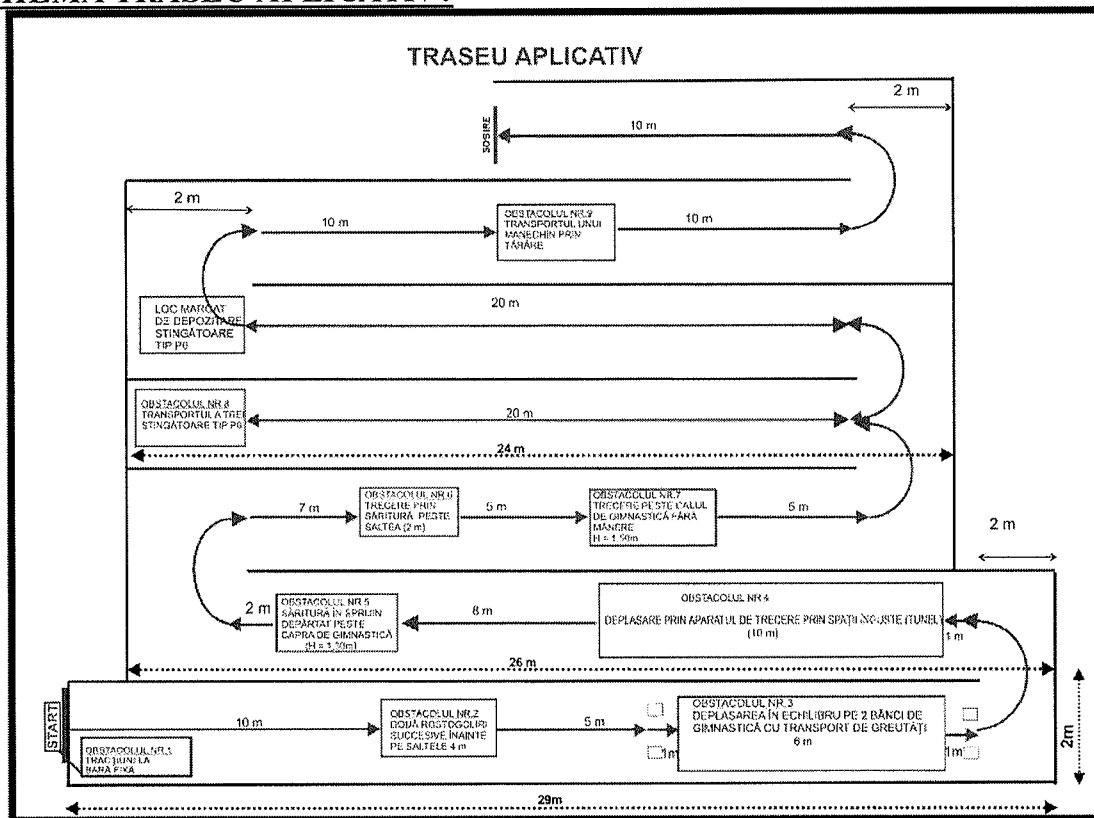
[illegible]

TRASEU APLICATIV

2 m

SOSIRE

10 m

2 m

10 m

OBSTACOLUL NR.9 TRANSPORTUL UNUI MANECHIN PRIN TÂRÂRE

10 m

LOC MARCAT DE DEPOZITARE STINGĂTOARE TIP P6

20 m

OBSTACOLUL NR.8 TRANSPORTUL A TREI STINGĂTOARE TIP P6

20 m

24 m

7 m

OBSTACOLUL NR.6 TRECERE PRIN SĂRITURĂ PESTE SALTEA (2 m)

5 m

OBSTACOLUL NR.7 TRECERE PESTE CALUL DE GIMNASTICĂ FĂRĂ MÂNERE H = 1,50m

5 m

2 m

2 m

OBSTACOLUL NR.5 SĂRITURĂ ÎN SPRIJIN DEPĂRTAT PESTE CAPRA DE GIMNASTICĂ (H = 1,30m)

8 m

OBSTACOLUL NR.4

DEPLASARE PRIN APARATUL DE TRECERE PRIN SPAȚII ÎNGUSTE (TUNEL) (10 m)

1 m

26 m

START

OBSTACOLUL NR.1 TRACȚIUNI LA BARA FIXĂ

10 m

OBSTACOLUL NR.2 DOUĂ ROSTOGOLIRI SUCCESIVE ÎNAINTE PE SALTELE 4 m

5 m

OBSTACOLUL NR.3 DEPLASAREA ÎN ECHILIBRU PE 2 BĂNCI DE GIMNASTICĂ CU TRANSPORT DE GREUTĂȚI 6 m

1m

1m

2m

29m